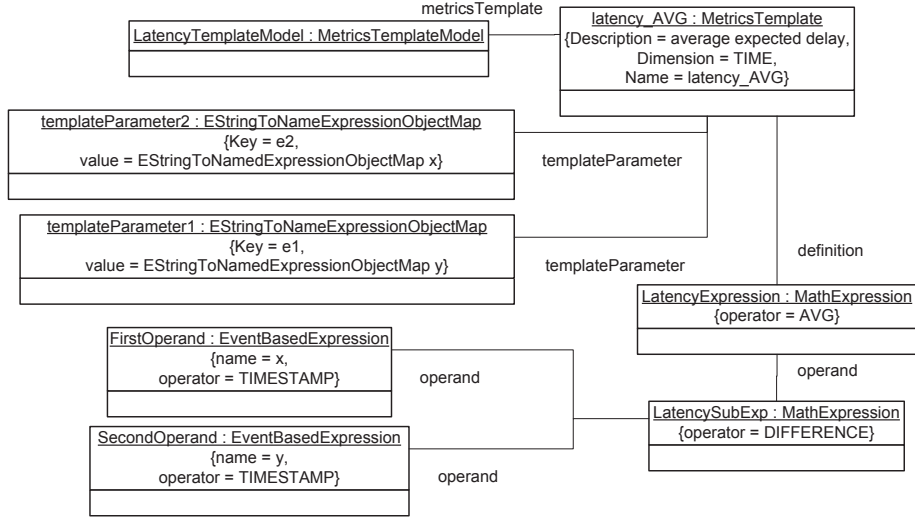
metricsTemplate

LatencyTemplateModel : MetricsTemplateModel

latency_AVG : MetricsTemplate
{Description = average expected delay,
Dimension = TIME,
Name = latency_AVG}

templateParameter2 : EStringToNameExpressionObjectMap
{Key = e2,
value = EStringToNamedExpressionObjectMap x}

templateParameter

templateParameter1 : EStringToNameExpressionObjectMap
{Key = e1,
value = EStringToNamedExpressionObjectMap y}

templateParameter

definition

LatencyExpression : MathExpression
{operator = AVG}

FirstOperand : EventBasedExpression
{name = x,
operator = TIMESTAMP}

operand

operand

LatencySubExp : MathExpression
{operator = DIFFERENCE}

SecondOperand : EventBasedExpression
{name = y,
operator = TIMESTAMP}

operand